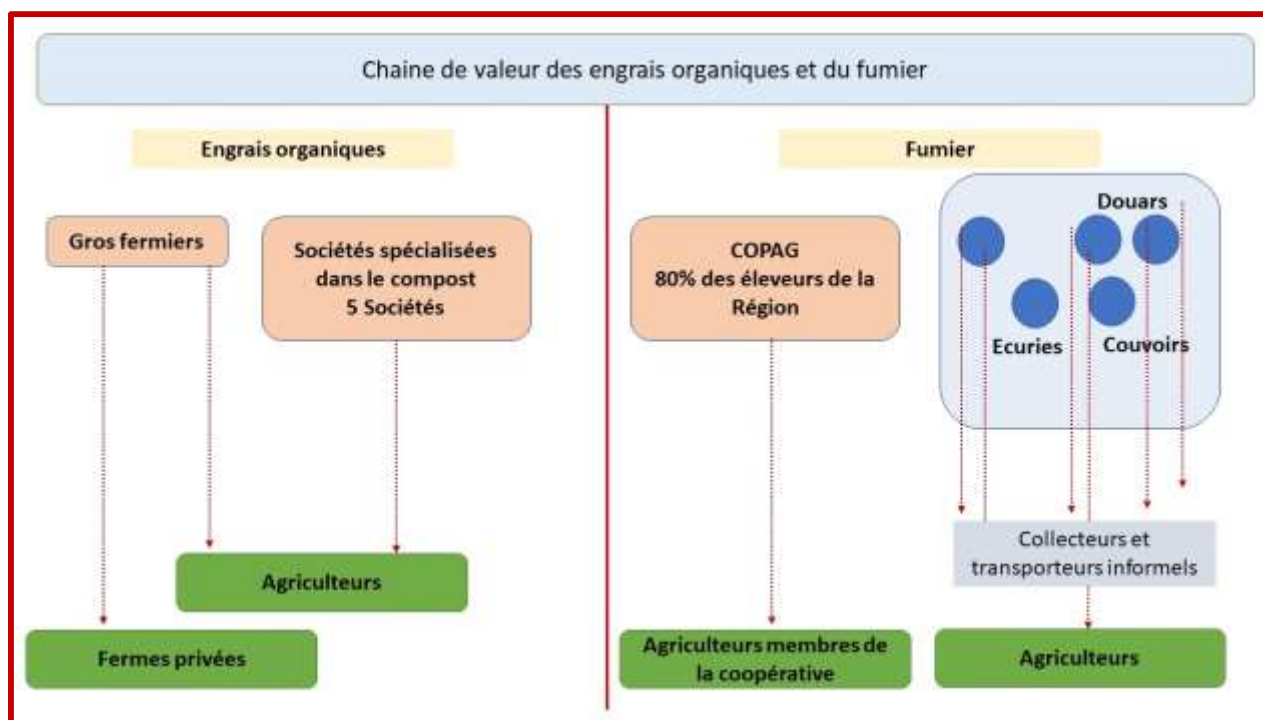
Chaine de valeur des engrais organiques et du fumier

Engrais organiques

Gros fermiers

Sociétés spécialisées dans le compost
5 Sociétés

Agriculteurs

Fermes privées

Fumier

COPAG
80% des éleveurs de la Région

Douars

Ecuries

Couvoirs

Collecteurs et transporteurs informels

Agriculteurs membres de la coopérative

Agriculteurs